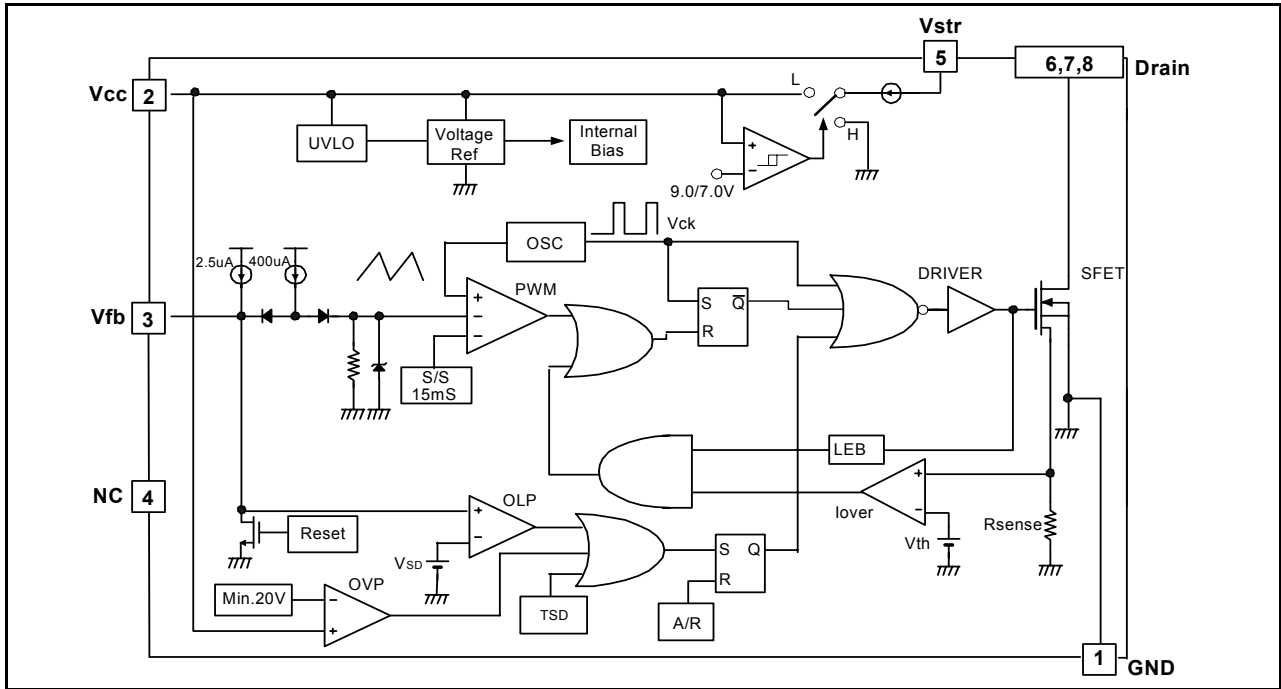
Vstr
5
6,7,8
Drain
Vcc
2
L
UVLO
Voltage Ref
Internal Bias
+
−
H
9.0/7.0V
OSC
Vck
2.5uA
400uA
PWM
+
−
−
S
$\overline{Q}$
R
DRIVER
SFET
Vfb
3
S/S 15mS
LEB
NC
4
OLP
+
−
Iover
+
−
Reset
S
Q
R
Vth
Rsense
V$_{SD}$
Min.20V
OVP
−
+
TSD
A/R
1
GND